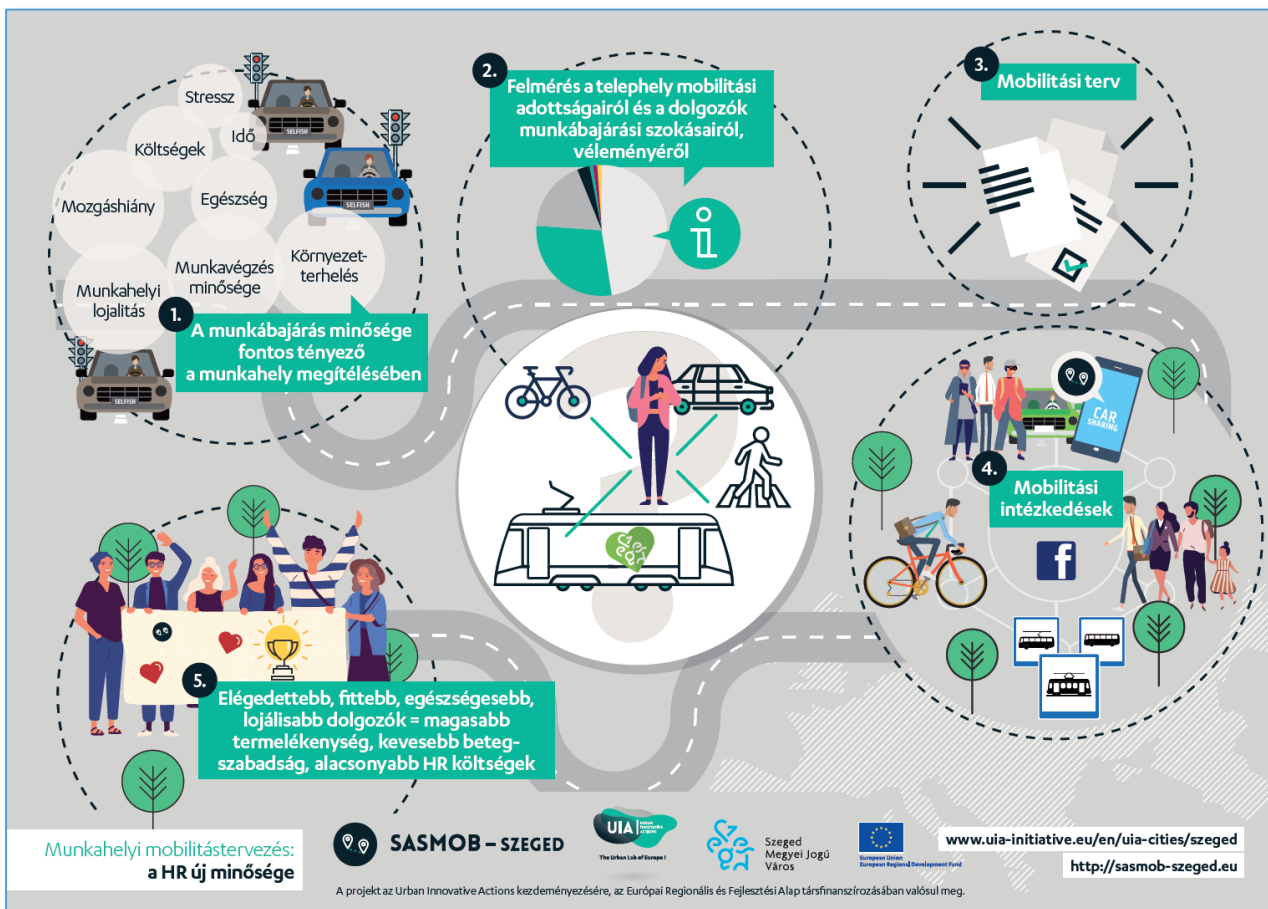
Stressz

Idő

Költségek

Egészség

Mozgáshiány

Munkavégzés minősége

Környezetterhelés

Munkahelyi lojalitás

SELFISH

SELFISH

SELFISH

1. A munkábajárás minősége fontos tényező a munkahely megítélésében

2. Felmérés a telephely mobilitási adottságairól és a dolgozók munkábajárási szokásairól, véleményéről

3. Mobilitási terv

CAR SHARING

4. Mobilitási intézkedések

5. Elégedettebb, fittebb, egészségesebb, lojálisabb dolgozók = magasabb termelékenység, kevesebb betegszabadság, alacsonyabb HR költségek

Munkahelyi mobilitástervezés: a HR új minősége

SASMOB – SZEGED

UIA Urban Innovative Actions

The Urban Lab of Europe!

Szeged Megyei Jogú Város

European Union European Regional Development Fund

www.uia-initiative.eu/en/uia-cities/szeged

http://sasmob-szeged.eu

A projekt az Urban Innovative Actions kezdeményezésére, az Európai Regionális és Fejlesztési Alap társfinanszírozásában valósul meg.